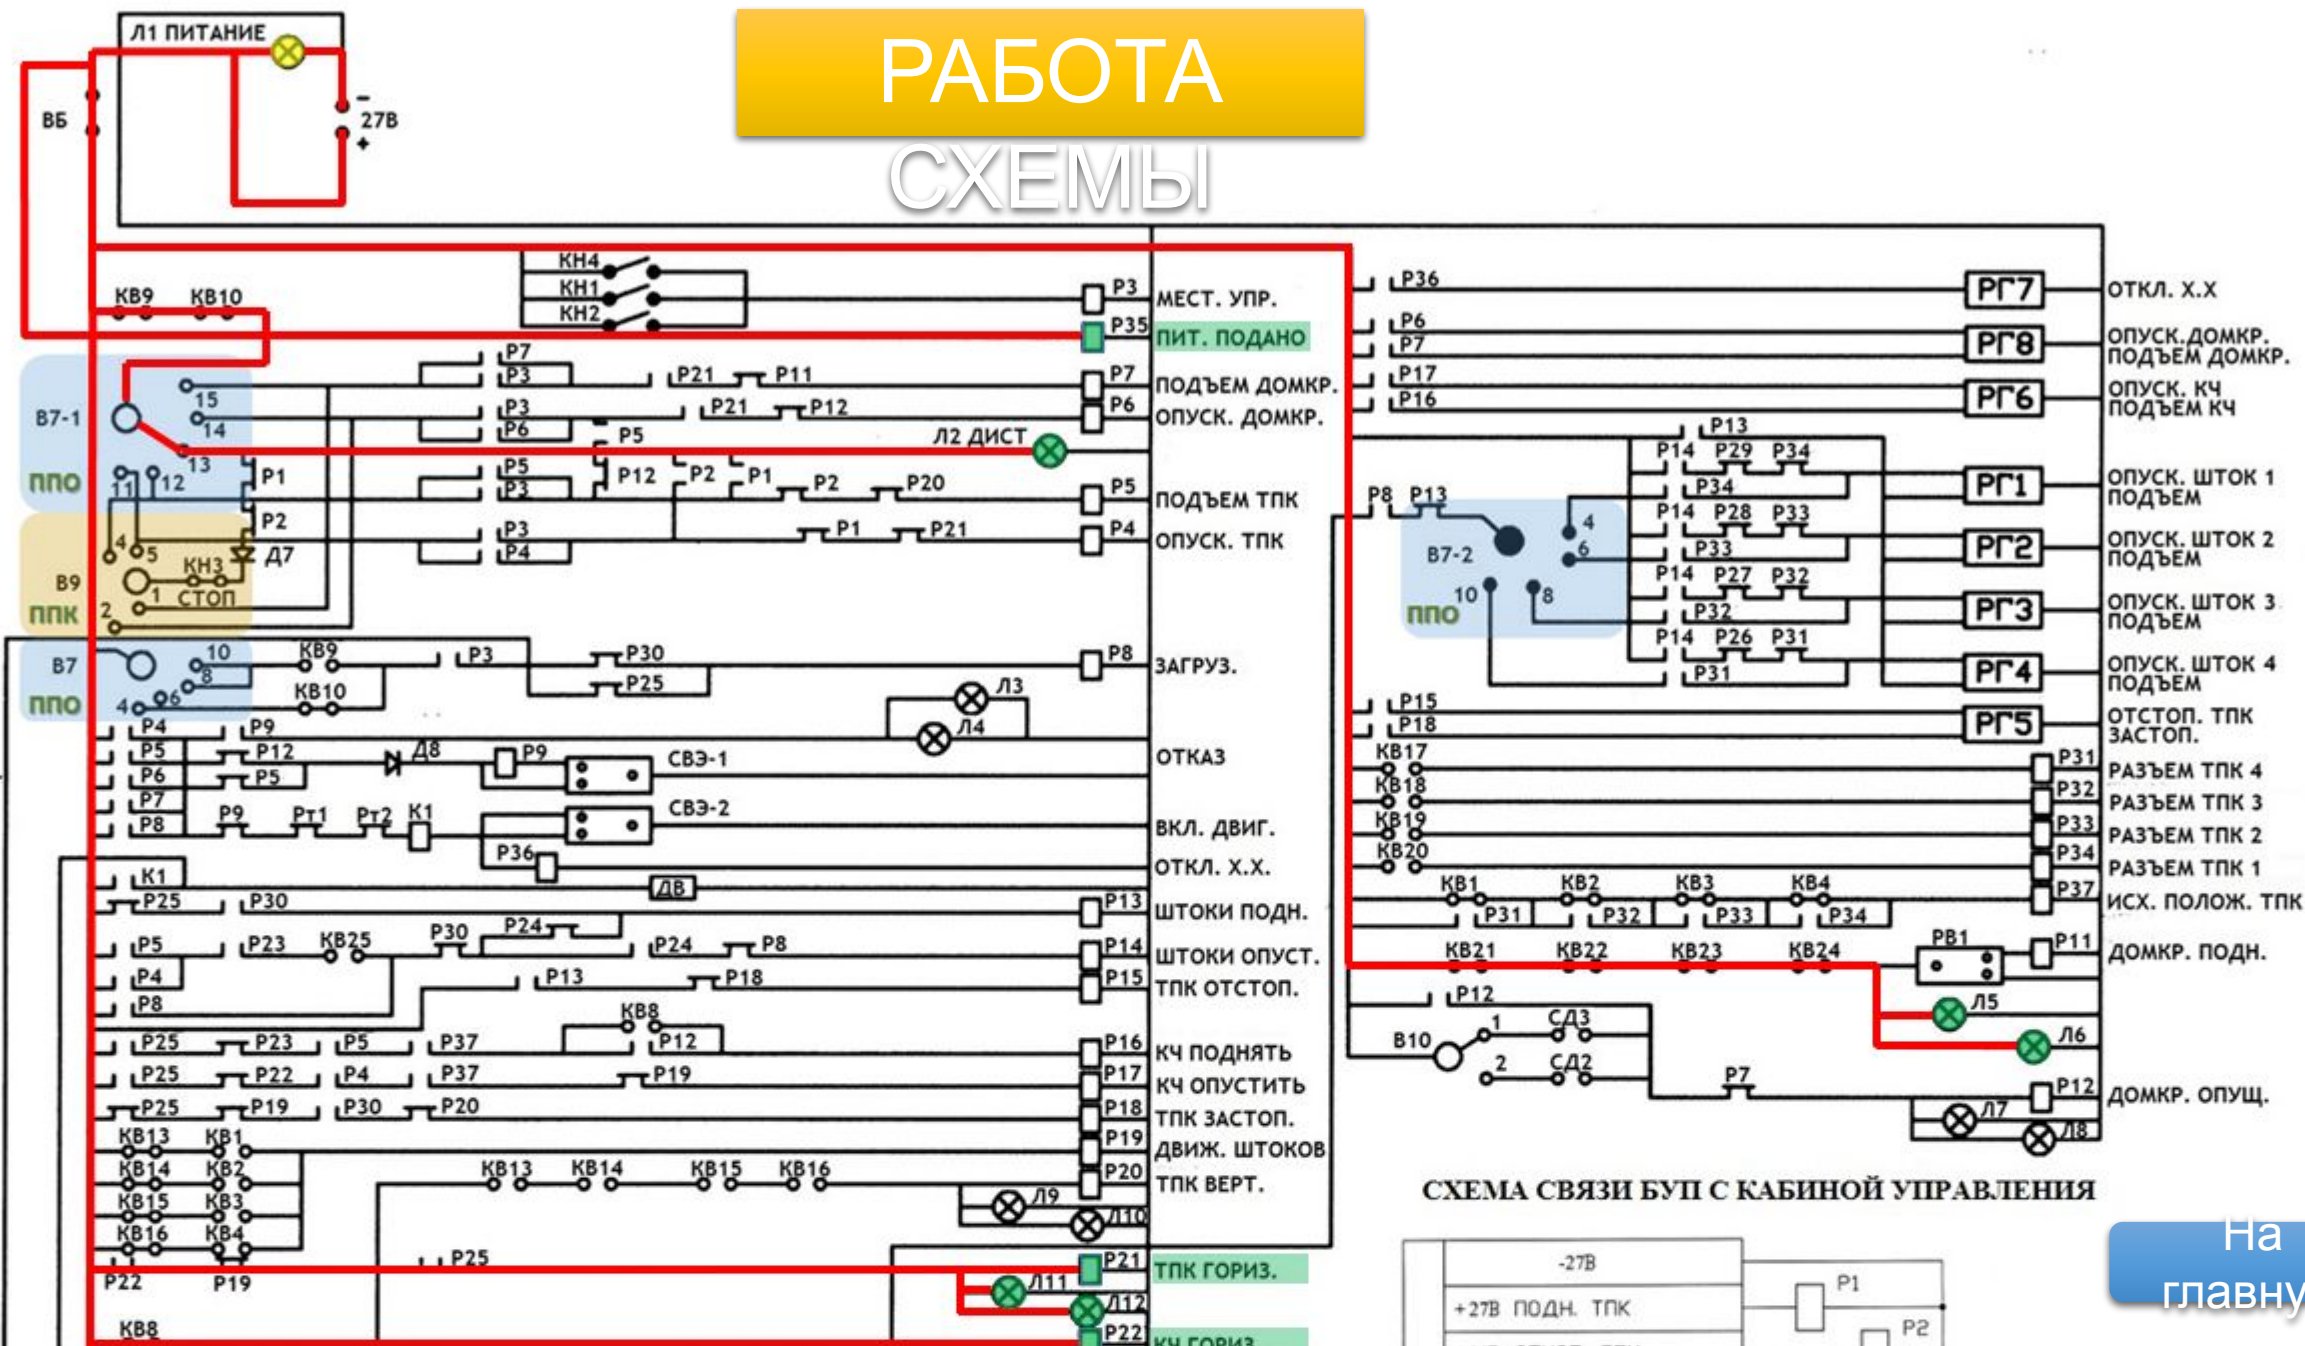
РАБОТА СХЕМЫ

Л1 ПИТАНИЕ
ВБ
-
27В
+

КН4
КН1
КН2
КВ9 КВ10
Р3 МЕСТ. УПР.
Р35 ПИТ. ПОДАНО
Р7 Р3 Р21 Р11 Р7 ПОДЪЕМ ДОМКР.
Р3 Р6 Р21 Р12 Р6 ОПУСК. ДОМКР.
В7-1 15 14 13 12 11
ППО
Р5 Л2 ДИСТ
Р1 Р5 Р3 Р12 Р2 Р1 Р2 Р20 Р5 ПОДЪЕМ ТПК
Р2 Р3 Р4 Р1 Р21 Р4 ОПУСК. ТПК
Д7
4 5 КН3
В9 1 СТОП
ППК 2
В7 10 8 КВ9 Р3 Р30 Р8 ЗАГРУЗ.
ППО 4 6 КВ10 Р25 Л3 Л4
Р4 Р9
Р5 Р12 Д8 Р9 СВЭ-1 ОТКАЗ
Р6 Р5
Р7 СВЭ-2
Р8 Р9 Рт1 Рт2 К1 ВКЛ. ДВИГ.
Р36 ОТКЛ. Х.Х.
К1 ДВ
Р25 Р30 Р13 ШТОКИ ПОДН.
Р5 Р23 КВ25 Р30 Р24 Р24 Р8 Р14 ШТОКИ ОПУСТ.
Р4 Р13 Р18 Р15 ТПК ОТСТОП.
Р8
КВ8
Р25 Р23 Р5 Р37 Р12 Р16 КЧ ПОДНЯТЬ
Р25 Р22 Р4 Р37 Р19 Р17 КЧ ОПУСТИТЬ
Р25 Р19 Р30 Р20 Р18 ТПК ЗАСТОП.
КВ13 КВ1 Р19 ДВИЖ. ШТОКОВ
КВ14 КВ2 КВ13 КВ14 КВ15 КВ16 Р20 ТПК ВЕРТ.
КВ15 КВ3 Л9
КВ16 КВ4 Л10
Р25 Р21 ТПК ГОРИЗ.
Р22 Р19 Л11 Л12
КВ8 Р22 КЧ ГОРИЗ.

Р36 РГ7 ОТКЛ. Х.Х
Р6 Р7 РГ8 ОПУСК.ДОМКР. ПОДЪЕМ ДОМКР.
Р17 Р16 РГ6 ОПУСК. КЧ ПОДЪЕМ КЧ
Р13
Р14 Р29 Р34
Р34 РГ1 ОПУСК. ШТОК 1 ПОДЪЕМ
Р8 Р13 Р14 Р28 Р33
В7-2 4 6 Р33 РГ2 ОПУСК. ШТОК 2 ПОДЪЕМ
10 8 Р14 Р27 Р32
ППО Р32 РГ3 ОПУСК. ШТОК 3 ПОДЪЕМ
Р14 Р26 Р31
Р31 РГ4 ОПУСК. ШТОК 4 ПОДЪЕМ
Р15 Р18 РГ5 ОТСТОП. ТПК ЗАСТОП.
КВ17 Р31 РАЗЪЕМ ТПК 4
КВ18 Р32 РАЗЪЕМ ТПК 3
КВ19 Р33 РАЗЪЕМ ТПК 2
КВ20 Р34 РАЗЪЕМ ТПК 1
КВ1 КВ2 КВ3 КВ4 Р37 ИСХ. ПОЛОЖ. ТПК
Р31 Р32 Р33 Р34
КВ21 КВ22 КВ23 КВ24 РВ1 Р11 ДОМКР. ПОДН.
Р12 Л5
В10 1 СД3 Л6
2 СД2 Р7
Р12 ДОМКР. ОПУЩ.
Л7 Л8

СХЕМА СВЯЗИ БУП С КАБИНОЙ УПРАВЛЕНИЯ
-27В
+27В ПОДН. ТПК
Р1
Р2

На главну